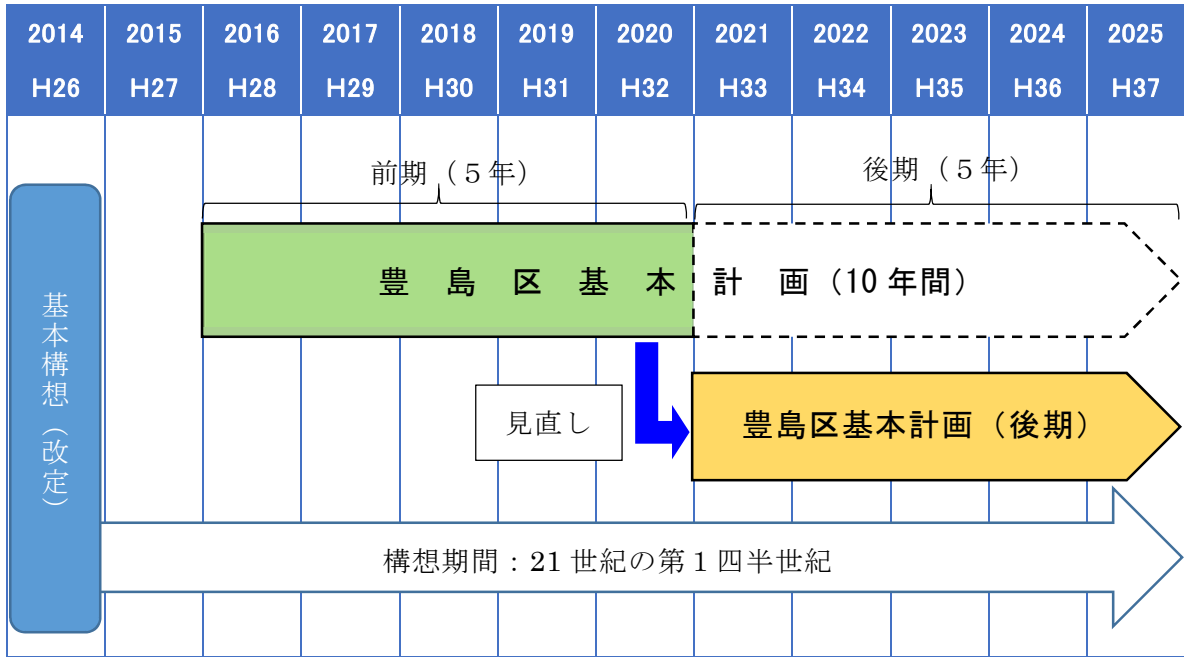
| 2014 | 2015 | 2016 | 2017 | 2018 | 2019 | 2020 | 2021 | 2022 | 2023 | 2024 | 2025 |
|---|---|---|---|---|---|---|---|---|---|---|---|
| H26 | H27 | H28 | H29 | H30 | H31 | H32 | H33 | H34 | H35 | H36 | H37 |

前期（５年）

後期（５年）

基本構想（改定）

豊　島　区　基　本　計　画（10 年間）

見直し

豊島区基本計画（後期）

構想期間：21 世紀の第 1 四半世紀